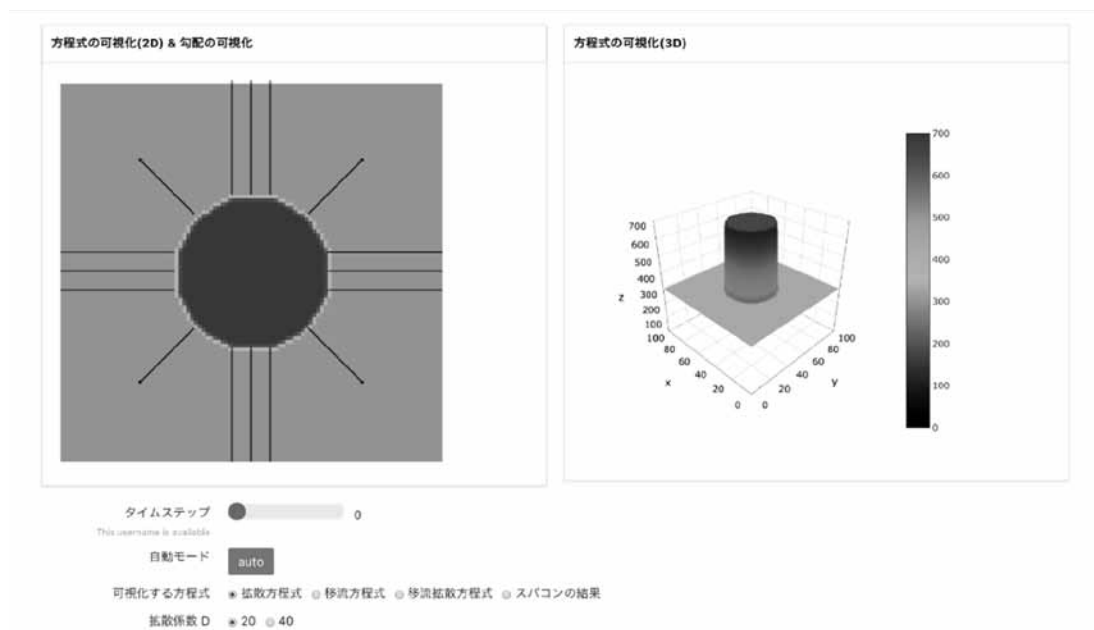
方程式の可視化(2D) & 勾配の可視化

方程式の可視化(3D)

700
600
500
400
z 300
200
100
100
80
60
x 40
20
0
0
20
40
60 y
80
100

700
600
500
400
300
200
100
0

タイムステップ 0
This username is available

自動モード auto

可視化する方程式 拡散方程式 移流方程式 移流拡散方程式 スパコンの結果

拡散係数 D 20 40